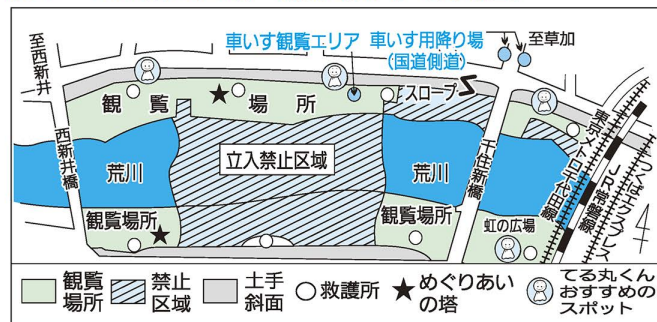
至西新井

車いす観覧エリア　車いす用降り場（国道側道）

至草加

観覧場所

スロープ

西新井橋

荒川

立入禁止区域

荒川

千住新橋

東京メトロ千代田線

JR常磐線

つくばエクスプレス

観覧場所

観覧場所

虹の広場

観覧場所

禁止区域

土手斜面

救護所

めぐりあいの塔

てる丸くんおすすめのスポット